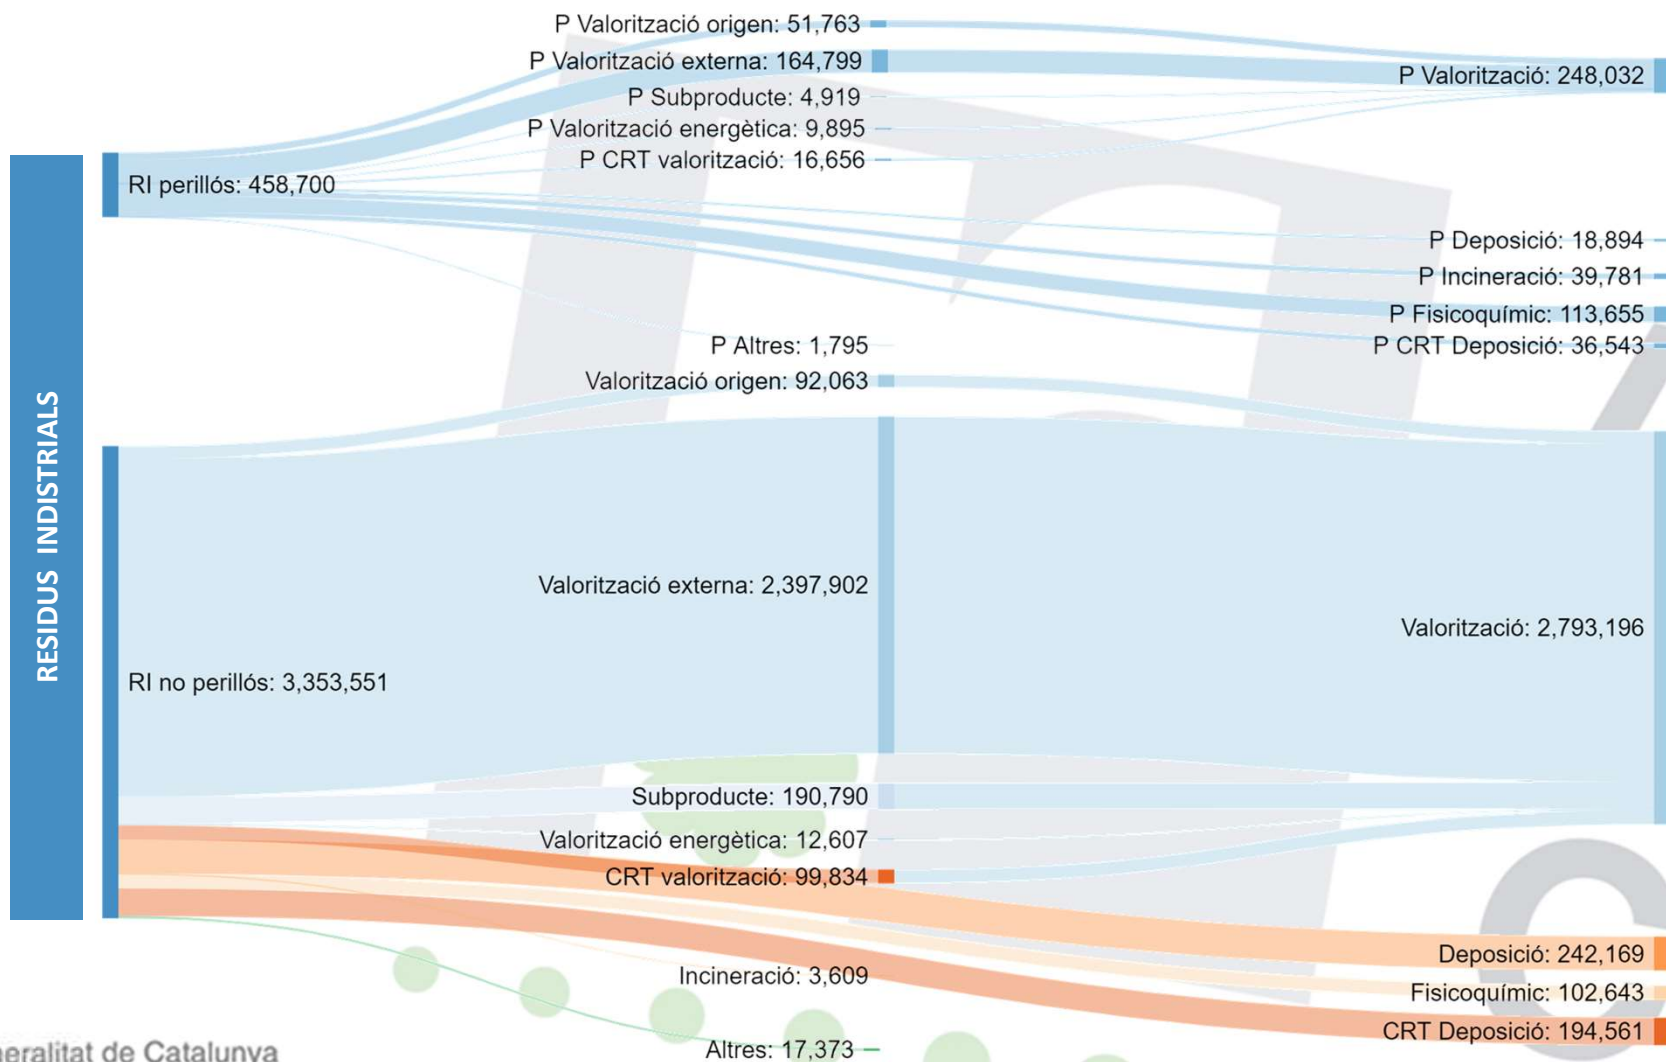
RESIDUS INDISTRIALS

RI perillós: 458,700

RI no perillós: 3,353,551

P Valorització origen: 51,763

P Valorització externa: 164,799

P Subproducte: 4,919

P Valorització energètica: 9,895

P CRT valorització: 16,656

P Altres: 1,795

Valorització origen: 92,063

Valorització externa: 2,397,902

Subproducte: 190,790

Valorització energètica: 12,607

CRT valorització: 99,834

Incineració: 3,609

Altres: 17,373

P Valorització: 248,032

P Deposició: 18,894

P Incineració: 39,781

P Fisicoquímic: 113,655

P CRT Deposició: 36,543

Valorització: 2,793,196

Deposició: 242,169

Fisicoquímic: 102,643

CRT Deposició: 194,561

eralitat de Catalunya